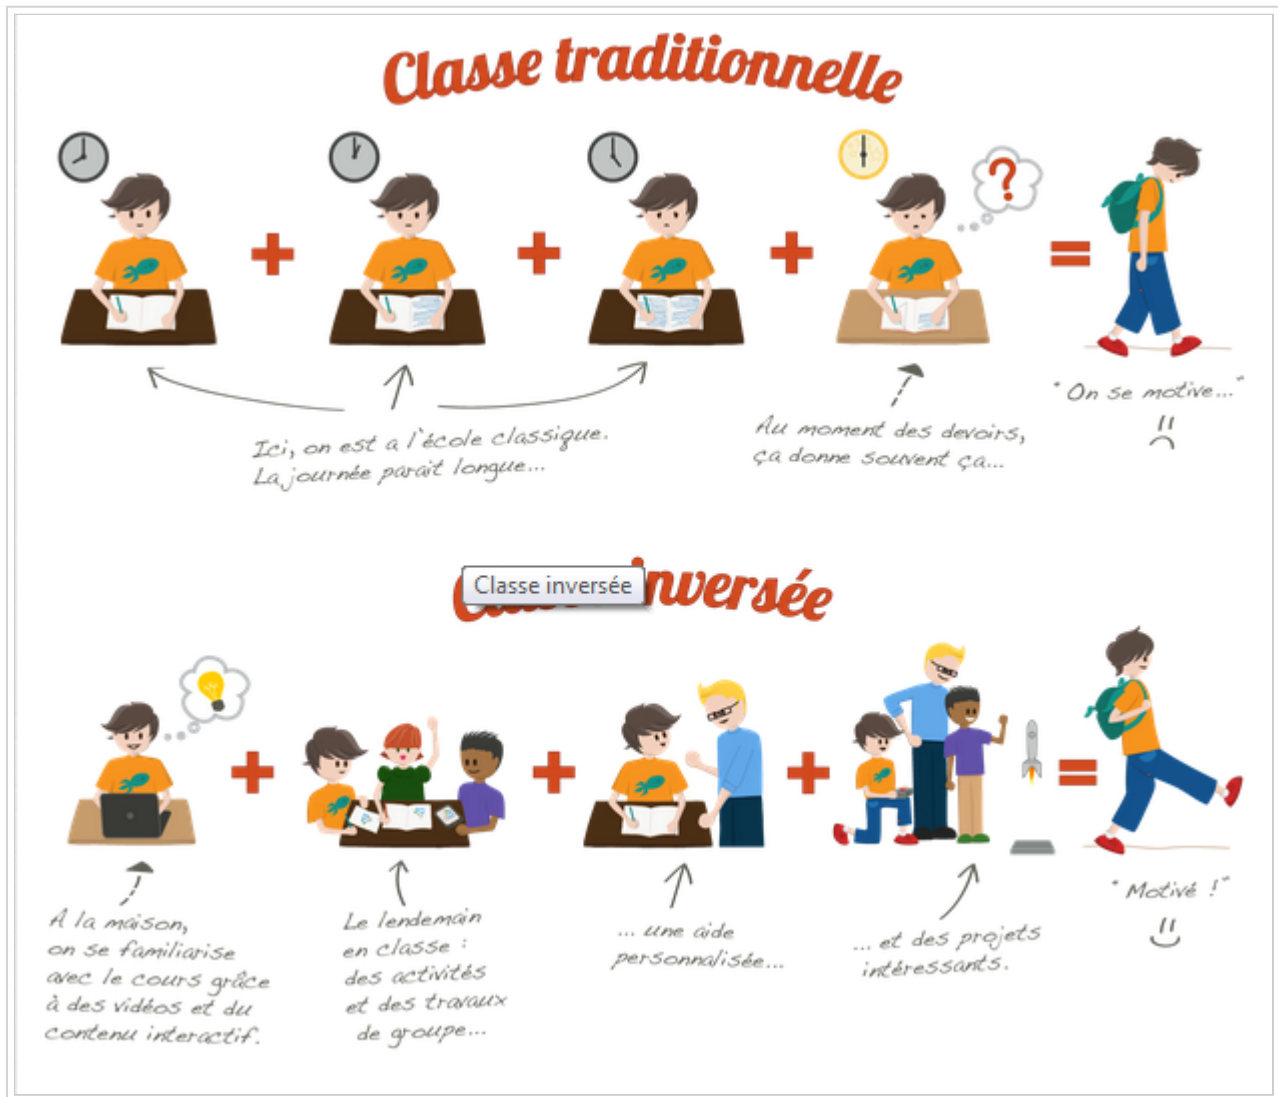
Classe traditionnelle

Ici, on est à l'école classique. La journée paraît longue...

Au moment des devoirs, ça donne souvent ça...

"On se motive..."

Classe inversée

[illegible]nversée

A la maison, on se familiarise avec le cours grâce à des vidéos et du contenu interactif.

Le lendemain en classe : des activités et des travaux de groupe...

... une aide personnalisée...

... et des projets intéressants.

"Motivé !"